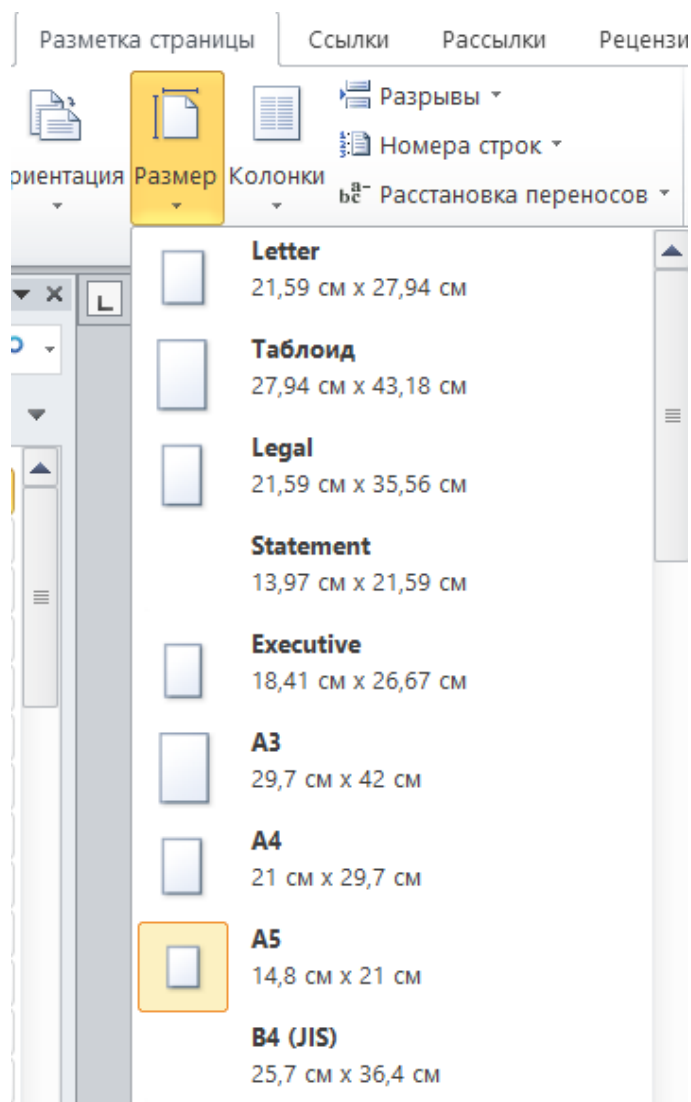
Разметка страницы Ссылки Рассылки Рецензи

риентация Размер Колонки

Разрывы

Номера строк

Расстановка переносов

Letter
21,59 см x 27,94 см

Таблоид
27,94 см x 43,18 см

Legal
21,59 см x 35,56 см

Statement
13,97 см x 21,59 см

Executive
18,41 см x 26,67 см

A3
29,7 см x 42 см

A4
21 см x 29,7 см

A5
14,8 см x 21 см

B4 (JIS)
25,7 см x 36,4 см